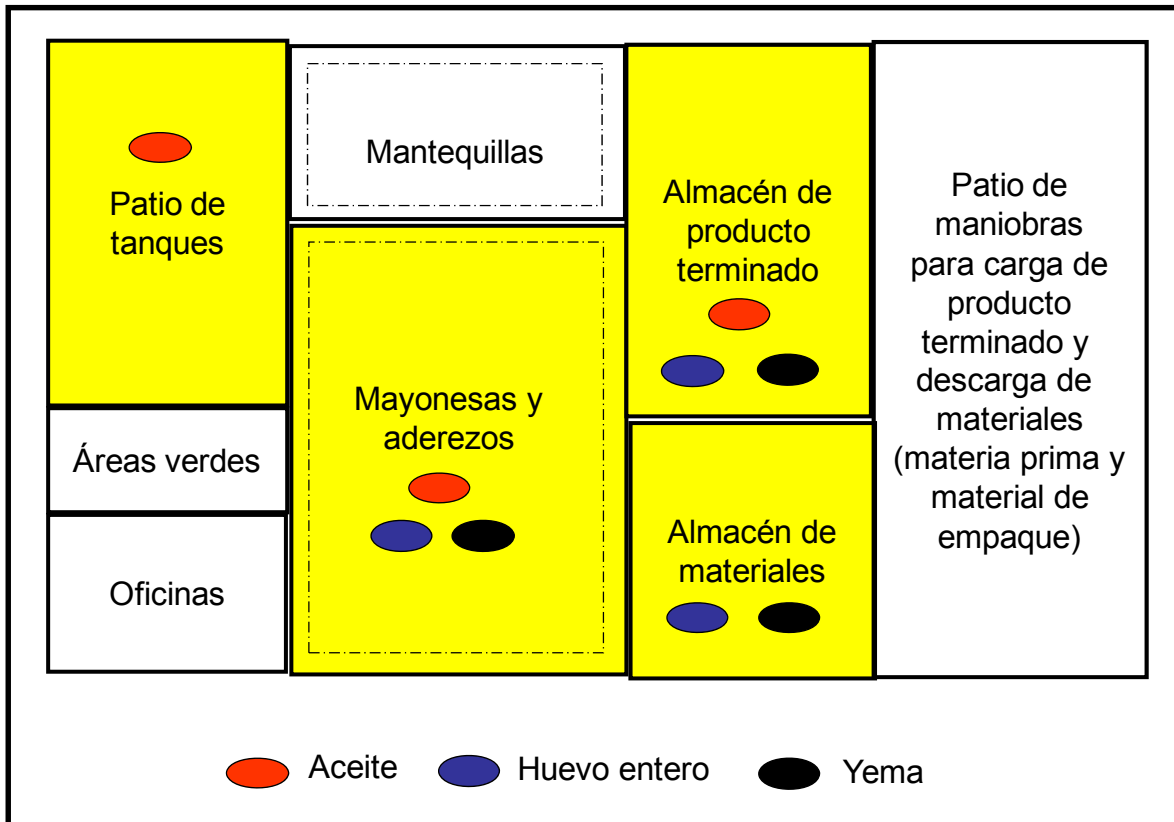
Patio de tanques

Mantequillas

Mayonesas y aderezos

Almacén de producto terminado

Almacén de materiales

Patio de maniobras para carga de producto terminado y descarga de materiales (materia prima y material de empaque)

Áreas verdes

Oficinas

Aceite Huevo entero Yema